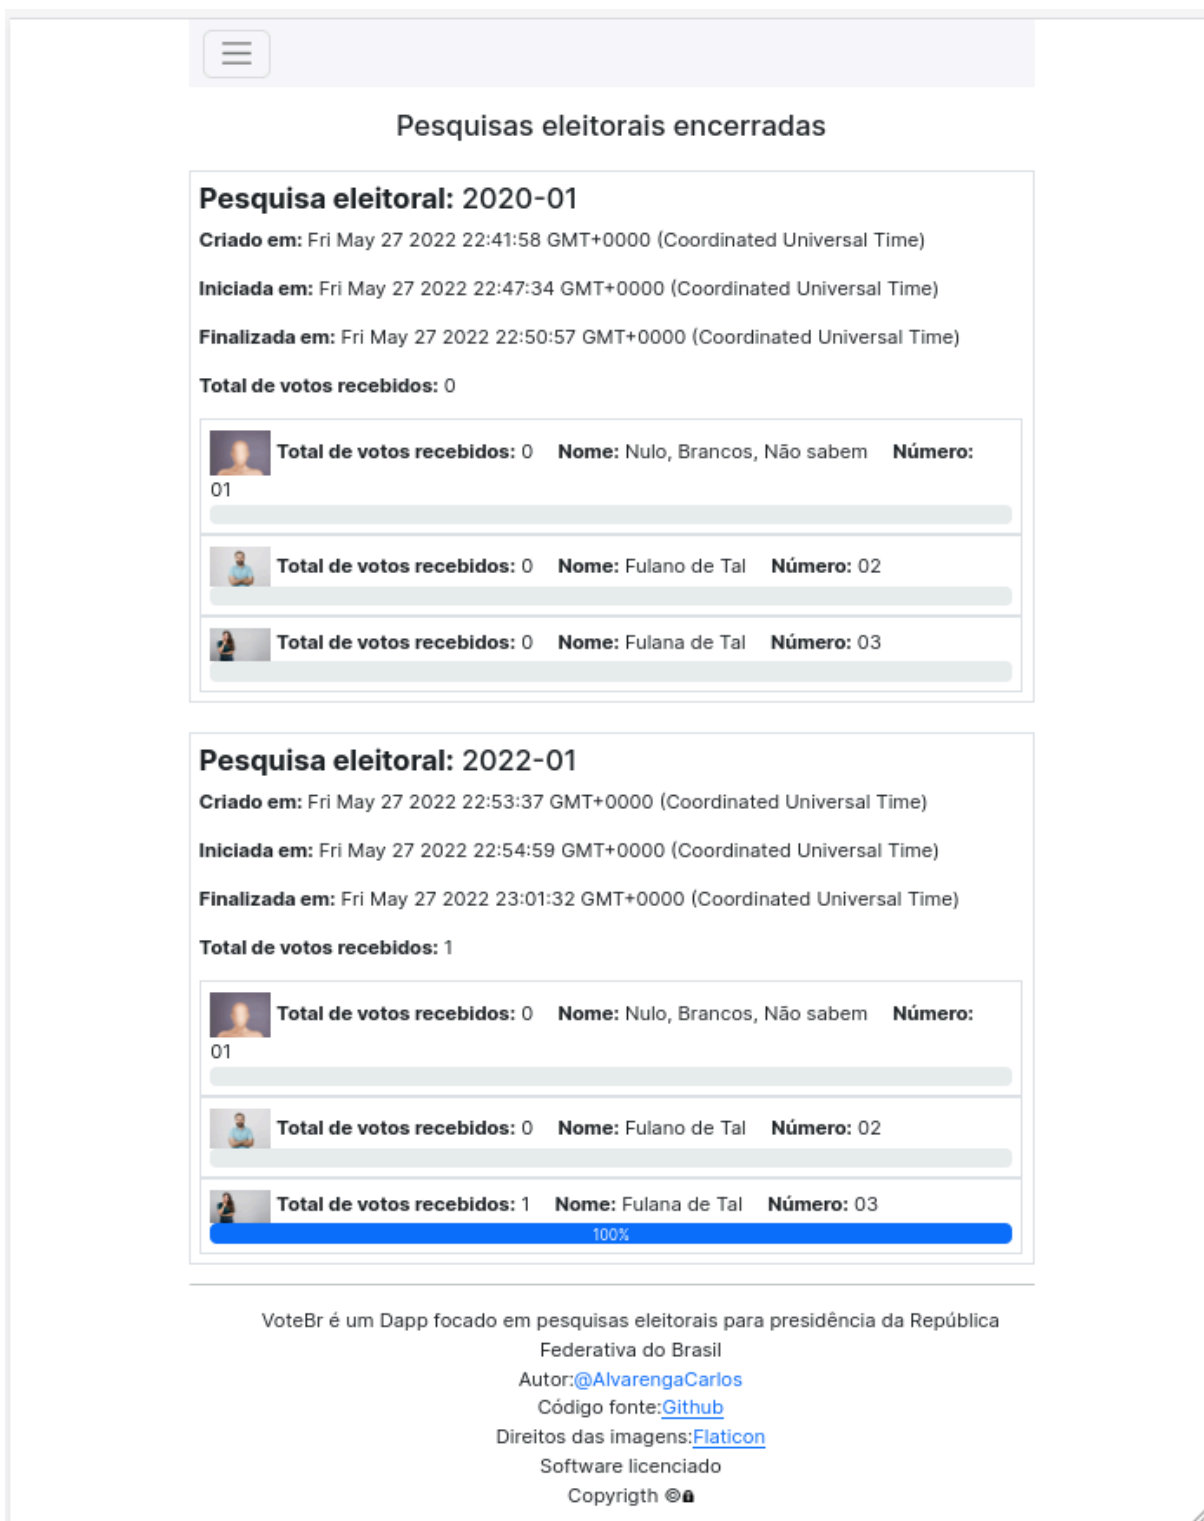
Pesquisas eleitorais encerradas

**Pesquisa eleitoral:** 2020-01

**Criado em:** Fri May 27 2022 22:41:58 GMT+0000 (Coordinated Universal Time)

**Iniciada em:** Fri May 27 2022 22:47:34 GMT+0000 (Coordinated Universal Time)

**Finalizada em:** Fri May 27 2022 22:50:57 GMT+0000 (Coordinated Universal Time)

**Total de votos recebidos:** 0

**Total de votos recebidos:** 0 **Nome:** Nulo, Brancos, Não sabem **Número:** 01

**Total de votos recebidos:** 0 **Nome:** Fulano de Tal **Número:** 02

**Total de votos recebidos:** 0 **Nome:** Fulana de Tal **Número:** 03

**Pesquisa eleitoral:** 2022-01

**Criado em:** Fri May 27 2022 22:53:37 GMT+0000 (Coordinated Universal Time)

**Iniciada em:** Fri May 27 2022 22:54:59 GMT+0000 (Coordinated Universal Time)

**Finalizada em:** Fri May 27 2022 23:01:32 GMT+0000 (Coordinated Universal Time)

**Total de votos recebidos:** 1

**Total de votos recebidos:** 0 **Nome:** Nulo, Brancos, Não sabem **Número:** 01

**Total de votos recebidos:** 0 **Nome:** Fulano de Tal **Número:** 02

**Total de votos recebidos:** 1 **Nome:** Fulana de Tal **Número:** 03

100%

VoteBr é um Dapp focado em pesquisas eleitorais para presidência da República Federativa do Brasil
Autor:@AlvarengaCarlos
Código fonte:Github
Direitos das imagens:Flaticon
Software licenciado
Copyrigth ©